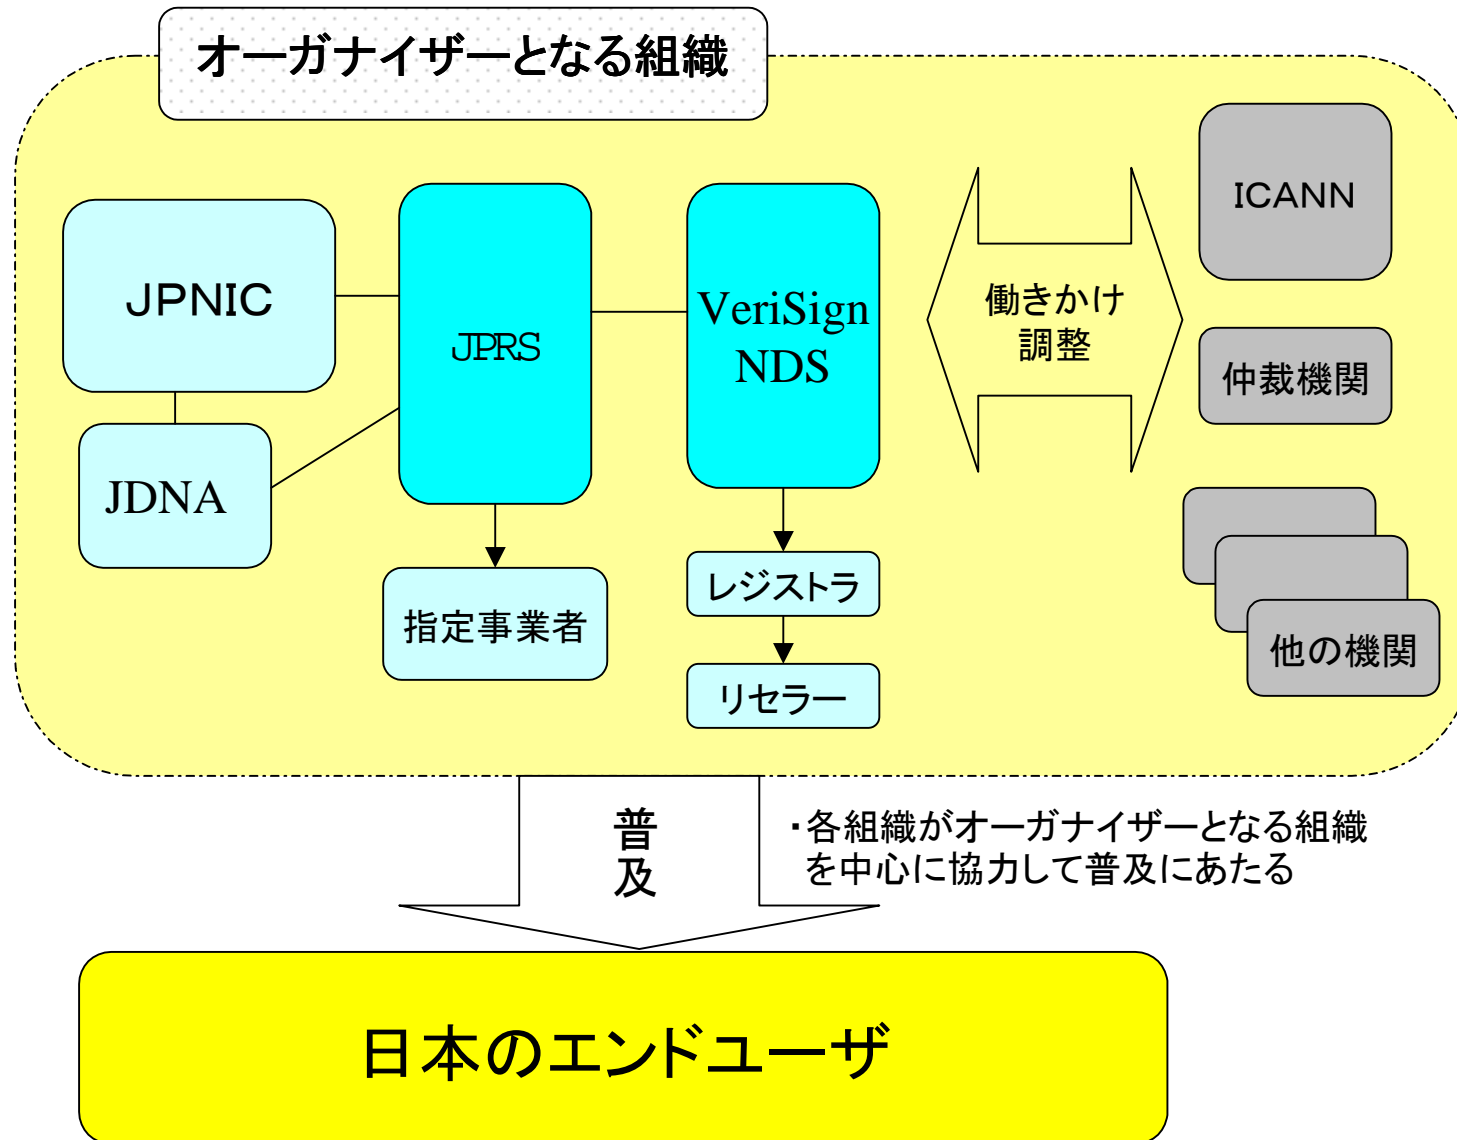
オーガナイザーとなる組織

JPNIC

JDNA

JPRS

VeriSign NDS

働きかけ 調整

ICANN

仲裁機関

他の機関

指定事業者

レジストラ

リセラー

普及

・各組織がオーガナイザーとなる組織を中心に協力して普及にあたる

日本のエンドユーザ